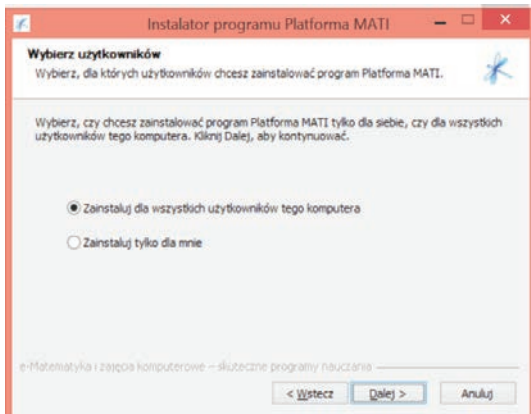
Instalator programu Platforma MATI

Wybierz użytkowników

Wybierz, dla których użytkowników chcesz zainstalować program Platforma MATI.

Wybierz, czy chcesz zainstalować program Platforma MATI tylko dla siebie, czy dla wszystkich użytkowników tego komputera. Kliknij Dalej, aby kontynuować.

Zainstaluj dla wszystkich użytkowników tego komputera

Zainstaluj tylko dla mnie

e-Matematyka i zajęcia komputerowe – skuteczne programy nauczania

< Wstecz

Dalej >

Anuluj